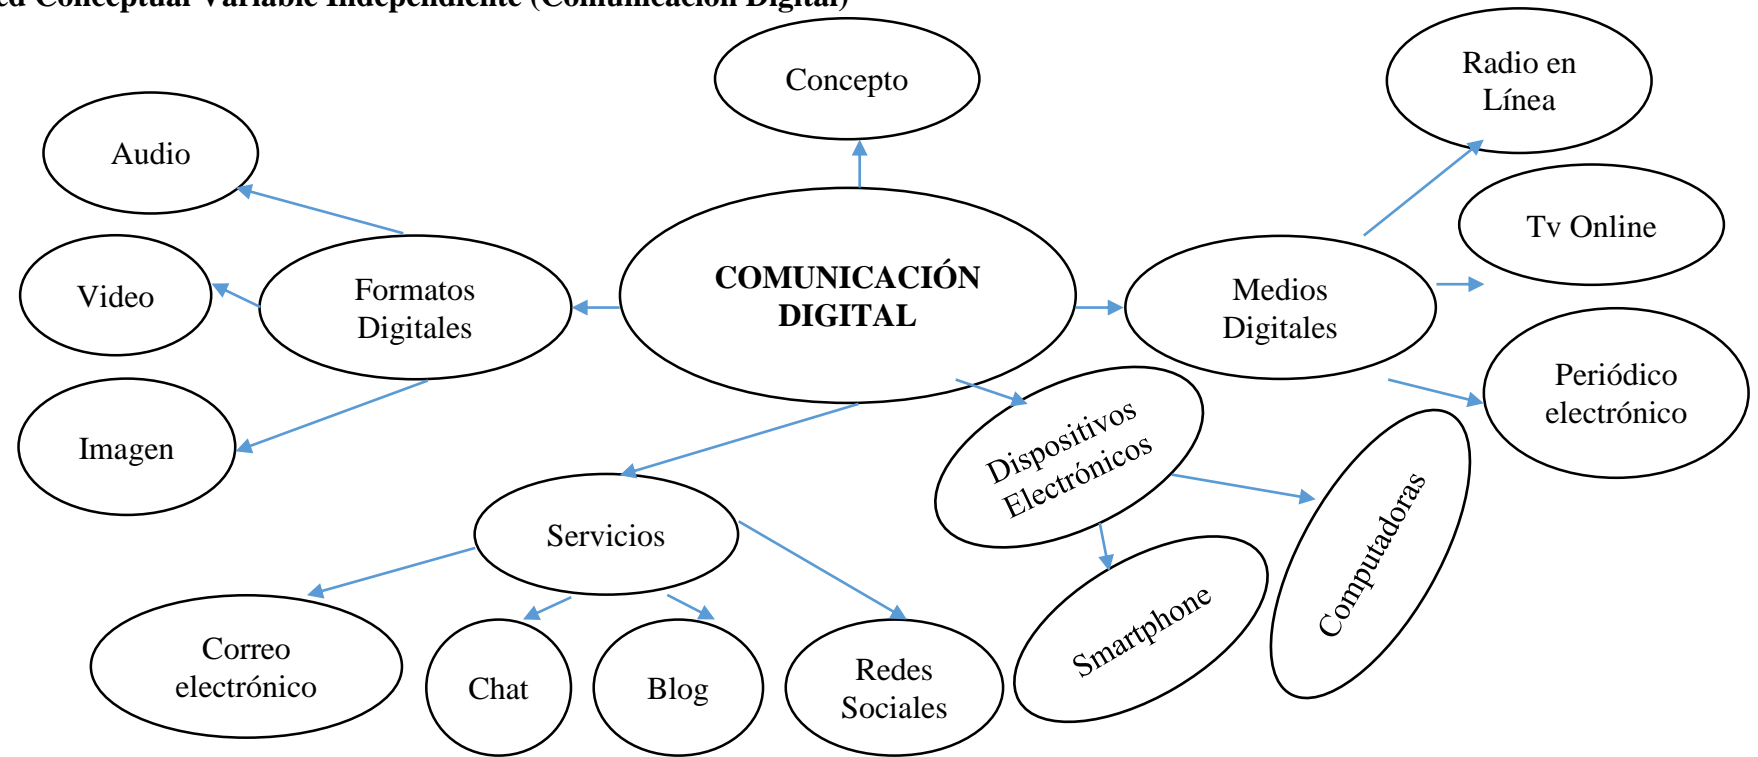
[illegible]ed Conceptual Variable Independiente (Comunicación Digital)

Concepto

Radio en Línea

Audio

Tv Online

Video

Formatos Digitales

COMUNICACIÓN DIGITAL

Medios Digitales

Imagen

Periódico electrónico

Dispositivos Electrónicos

Servicios

Computadoras

Correo electrónico

Chat

Blog

Redes Sociales

Smartphone